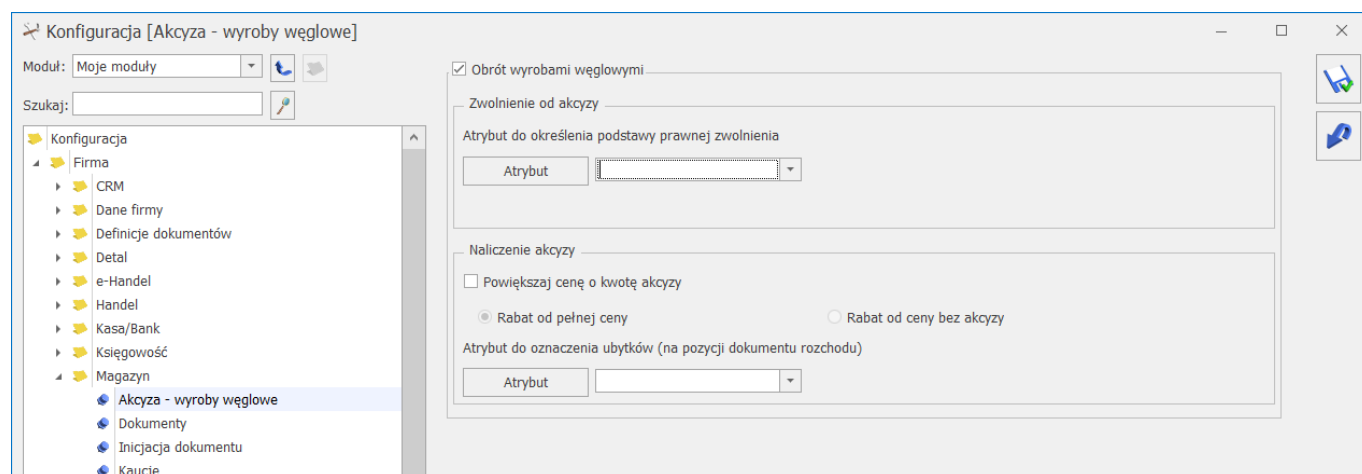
Konfiguracja [Akcyza - wyroby węglowe]

Moduł: Moje moduły

Szukaj:

Konfiguracja
Firma
CRM
Dane firmy
Definicje dokumentów
Detal
e-Handel
Handel
Kasa/Bank
Księgowość
Magazyn
Akcyza - wyroby węglowe
Dokumenty
Inicjacja dokumentu
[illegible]

Obrót wyrobami węglowymi

Zwolnienie od akcyzy
Atrybut do określenia podstawy prawnej zwolnienia
Atrybut

Naliczenie akcyzy
Powiększaj cenę o kwotę akcyzy
Rabat od pełnej ceny
Rabat od ceny bez akcyzy
Atrybut do oznaczenia ubytków (na pozycji dokumentu rozchodu)
Atrybut